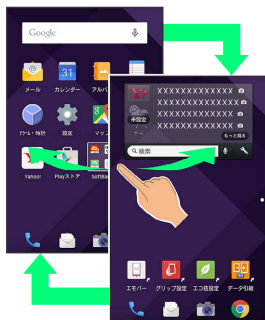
Google

メール
カレンダー
アルバ
アラーム・時計
設定
マップ
Yahoo!
Playストア
Softbank

XXXXXXXXXXXXX
XXXXXXXXXXXXX
XXXXXXXXXXXXX
XXXXXXXXXXXXX
未設定
もっと見る
検索

エモパー
グリップ設定
エコ技設定
データ引越